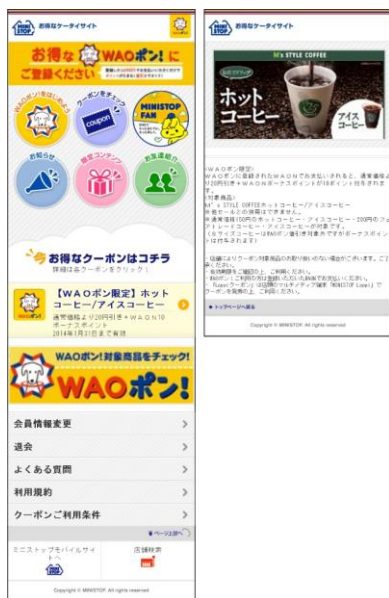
MINI STOP お得なケータイサイト

お得な WAOポン! に ご登録ください

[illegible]

coupon

MINISTOP FAN

お知らせ

お得なクーポンはコチラ
詳細はクーポンをクリック!

【WAOポン限定】ホットコーヒー/アイスコーヒー
通常価格より20円引き+WAON10ボーナスポイント
2014年1月31日まで有効

WAOポン!対象商品をチェック!

WAOポン!

会員情報変更

退会

よくある質問

利用規約

クーポンご利用条件

ページ上部へ

ミニストップモバイルサイトへ

店舗検索

Copyright © MINISTOP. All rights reserved

MINI STOP お得なケータイサイト

M's STYLE COFFEE

ホットコーヒー

アイスコーヒー

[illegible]

トップページへ戻る

Copyright © MINISTOP. All rights reserved